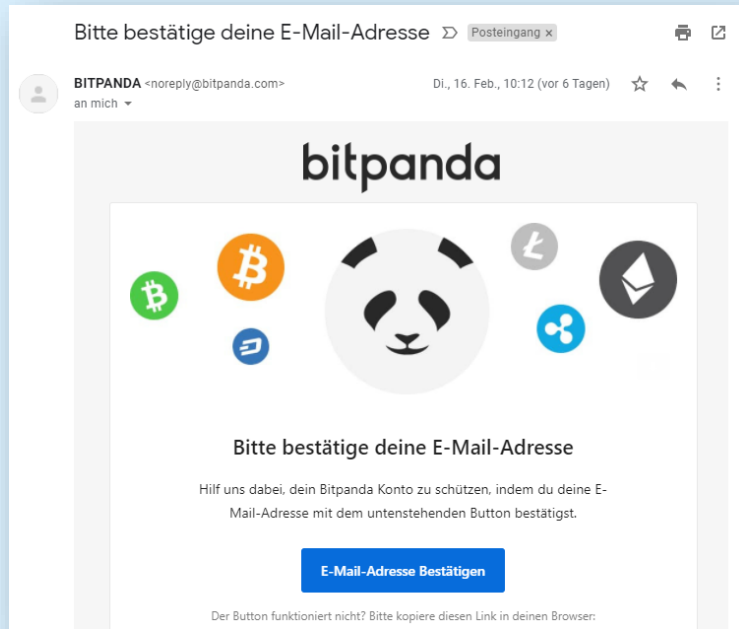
Bitte bestätige deine E-Mail-Adresse Posteingang ×

BITPANDA <noreply@bitpanda.com>
an mich

Di., 16. Feb., 10:12 (vor 6 Tagen)

bitpanda

Bitte bestätige deine E-Mail-Adresse

Hilf uns dabei, dein Bitpanda Konto zu schützen, indem du deine E-Mail-Adresse mit dem untenstehenden Button bestätigst.

E-Mail-Adresse Bestätigen

Der Button funktioniert nicht? Bitte kopiere diesen Link in deinen Browser: